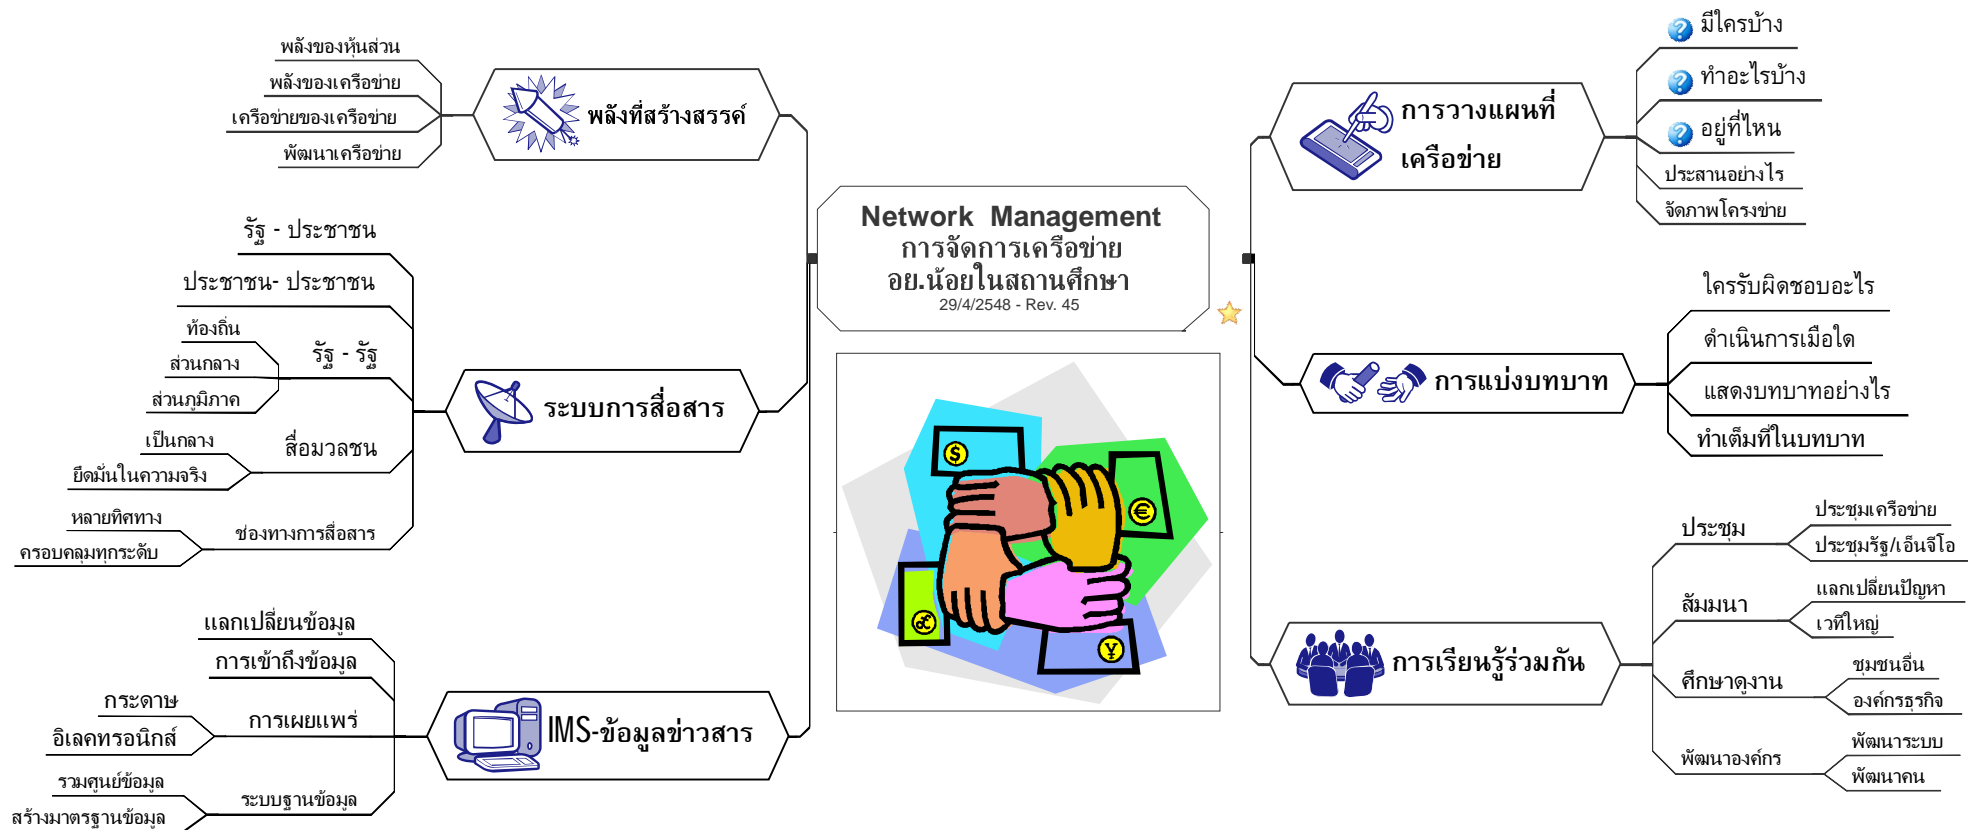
Network Management
การจัดการเครือข่าย
อย.น้อยในสถานศึกษา
29/4/2548 - Rev. 45

พลังที่สร้างสรรค์
พลังของหุ้นส่วน
พลังของเครือข่าย
เครือข่ายของเครือข่าย
พัฒนาเครือข่าย

ระบบการสื่อสาร
รัฐ - ประชาชน
ประชาชน- ประชาชน
รัฐ - รัฐ
ท้องถิ่น
ส่วนกลาง
ส่วนภูมิภาค
สื่อมวลชน
เป็นกลาง
ยึดมั่นในความจริง
ช่องทางการสื่อสาร
หลายทิศทาง
ครอบคลุมทุกระดับ

IMS-ข้อมูลข่าวสาร
แลกเปลี่ยนข้อมูล
การเข้าถึงข้อมูล
การเผยแพร่
กระดาษ
อิเลคทรอนิกส์
ระบบฐานข้อมูล
รวมศูนย์ข้อมูล
สร้างมาตรฐานข้อมูล

การวางแผนที่ เครือข่าย
มีใครบ้าง
ทำอะไรบ้าง
อยู่ที่ไหน
ประสานอย่างไร
จัดภาพโครงข่าย

การแบ่งบทบาท
ใครรับผิดชอบอะไร
ดำเนินการเมื่อใด
แสดงบทบาทอย่างไร
ทำเต็มที่ในบทบาท

การเรียนรู้ร่วมกัน
ประชุม
ประชุมเครือข่าย
ประชุมรัฐ/เอ็นจีโอ
สัมมนา
แลกเปลี่ยนปัญหา
เวทีใหญ่
ศึกษาดูงาน
ชุมชนอื่น
องค์กรธุรกิจ
พัฒนาองค์กร
พัฒนาระบบ
พัฒนาคน